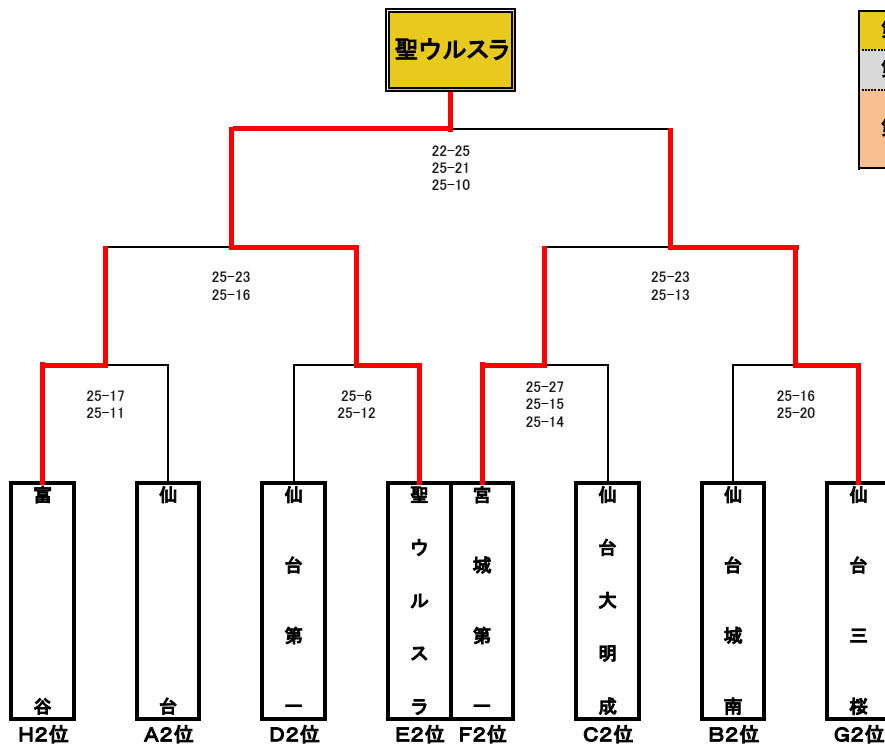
聖ウルスラ

22-25
25-21
25-10

25-23
25-16

25-23
25-13

25-17
25-11

25-6
25-12

25-27
25-15
25-14

25-16
25-20

富谷
H2位

仙台
A2位

仙台第一
D2位

聖ウルスラ
E2位

宮城第一
F2位

仙台大明成
C2位

仙台城南
B2位

仙台三桜
G2位